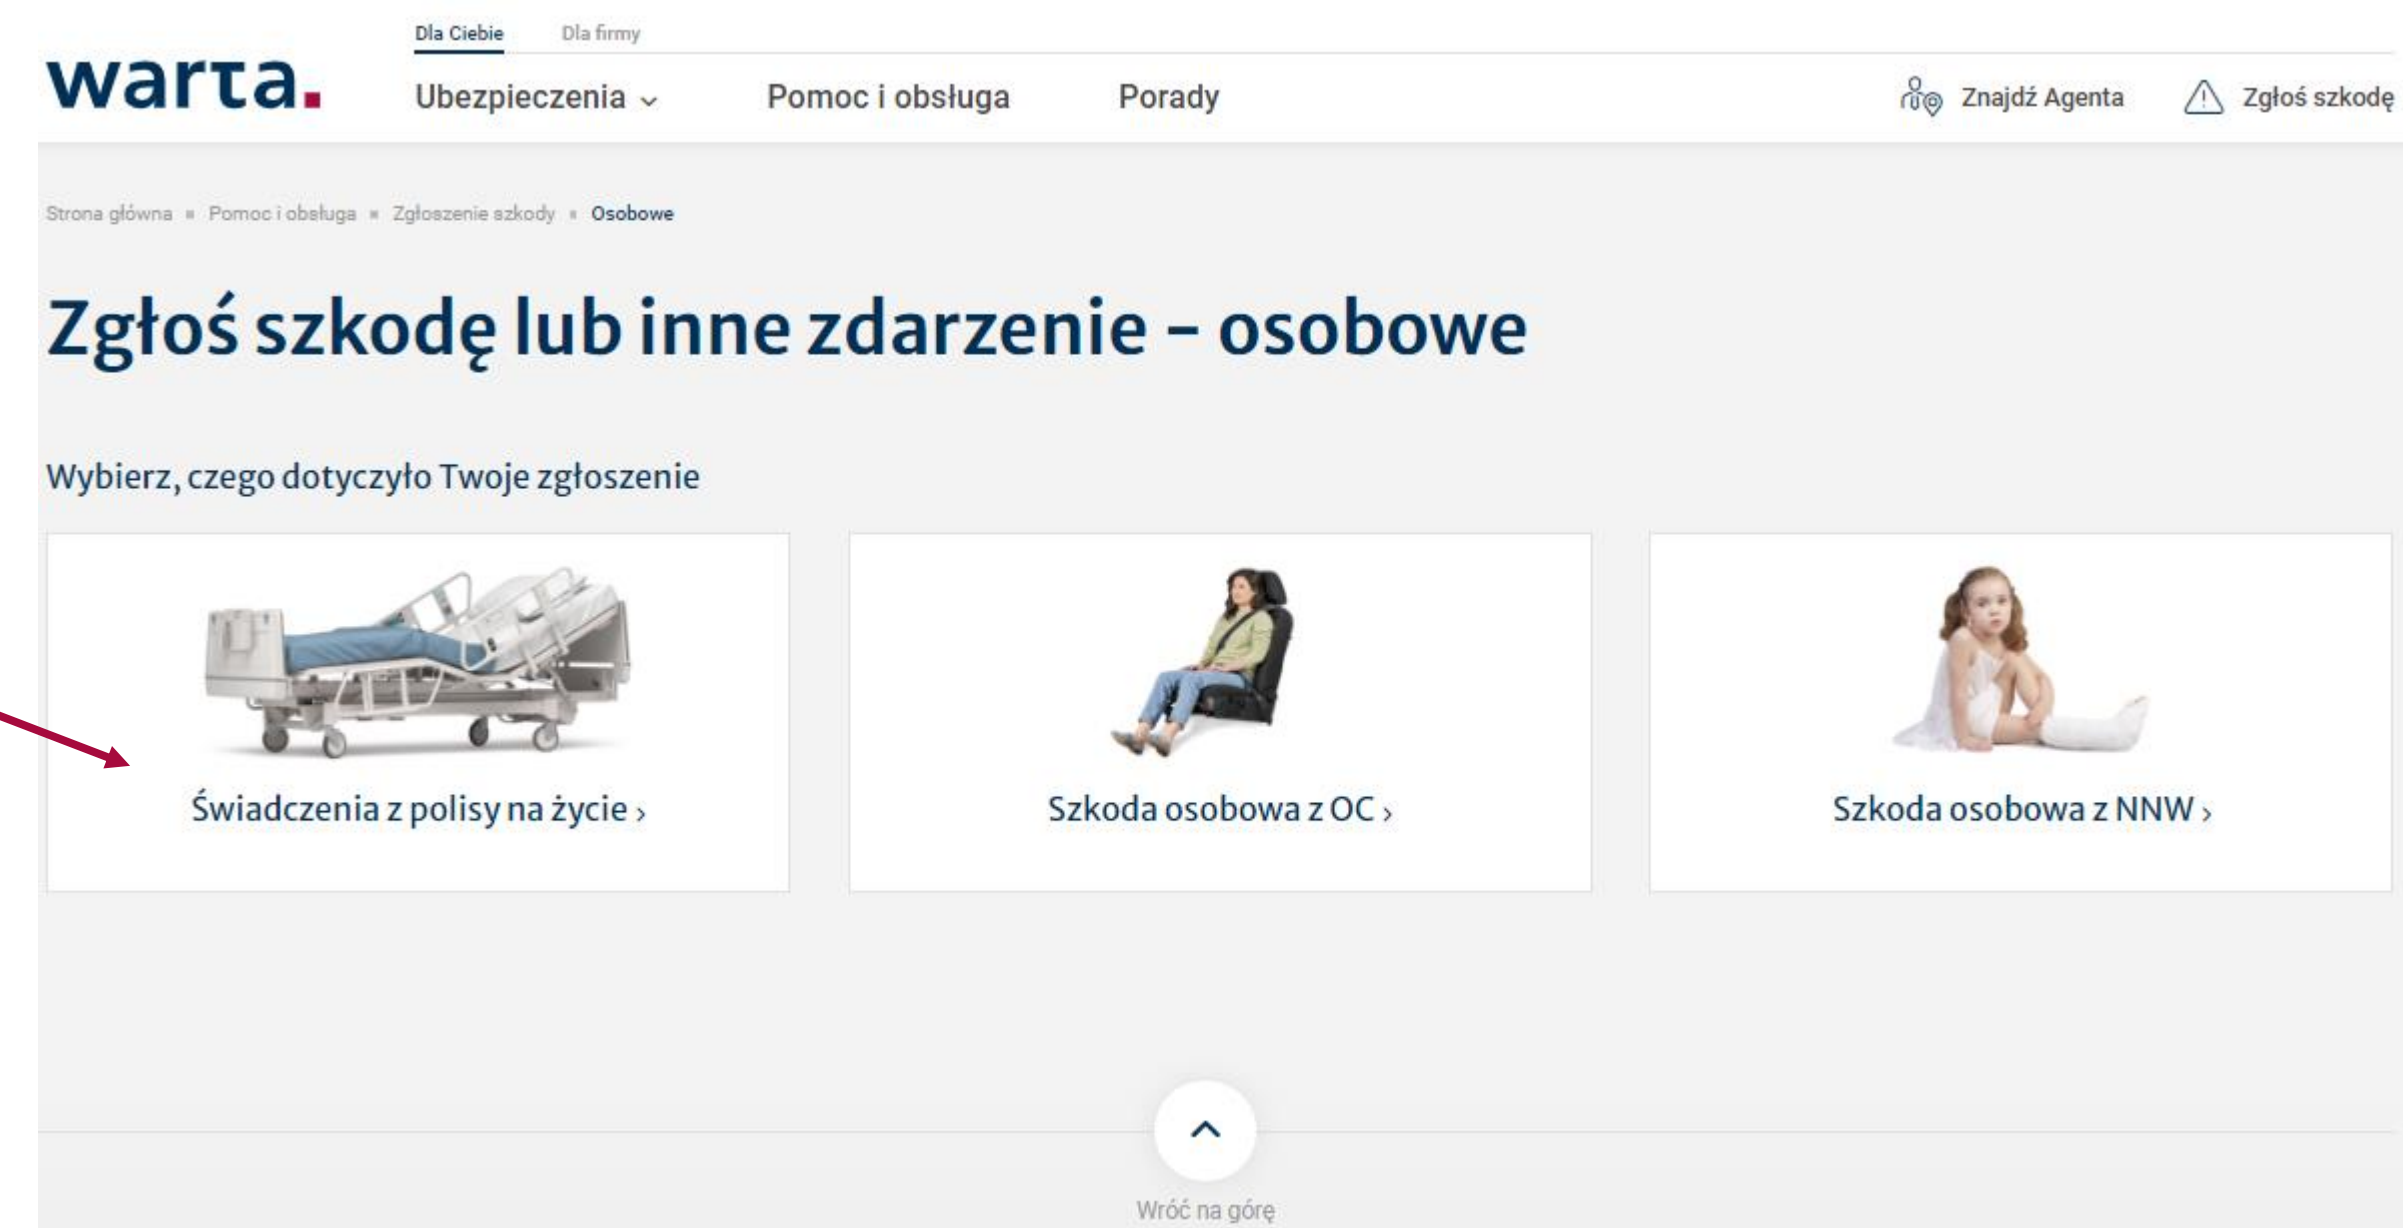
warta.

Dla Ciebie Dla firmy

Ubezpieczenia ⌄ Pomoc i obsługa Porady

Znajdź Agenta Zgłoś szkodę

Strona główna ▪ Pomoc i obsługa ▪ Zgłoszenie szkody ▪ Osobowe

Zgłoś szkodę lub inne zdarzenie – osobowe

Wybierz, czego dotyczyło Twoje zgłoszenie

Świadczenia z polisy na życie ›

Szkoda osobowa z OC ›

Szkoda osobowa z NNW ›

Wróć na górę